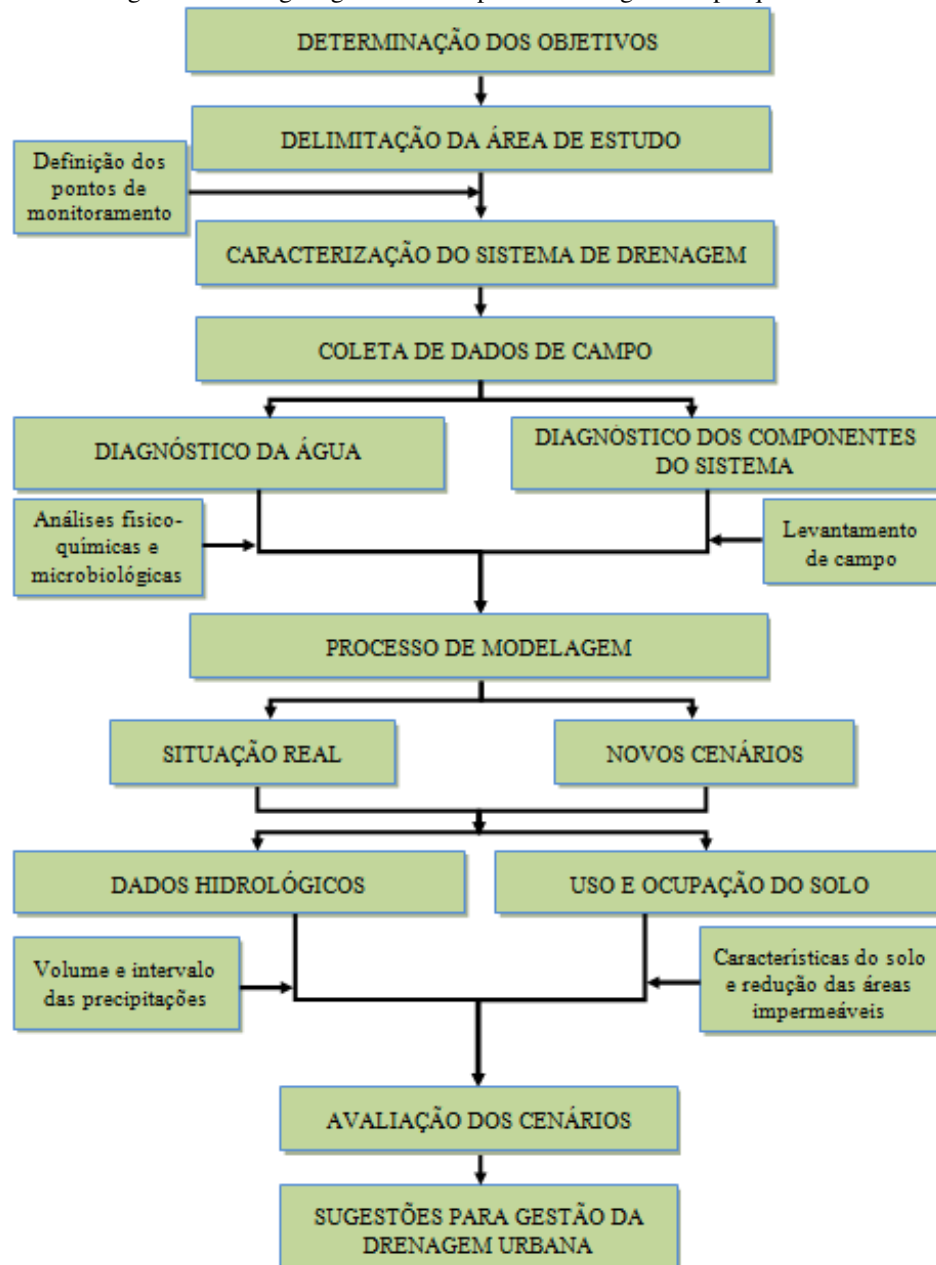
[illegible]

DETERMINAÇÃO DOS OBJETIVOS

DELIMITAÇÃO DA ÁREA DE ESTUDO

Definição dos pontos de monitoramento

CARACTERIZAÇÃO DO SISTEMA DE DRENAGEM

COLETA DE DADOS DE CAMPO

DIAGNÓSTICO DA ÁGUA

DIAGNÓSTICO DOS COMPONENTES DO SISTEMA

Análises físico-químicas e microbiológicas

Levantamento de campo

PROCESSO DE MODELAGEM

SITUAÇÃO REAL

NOVOS CENÁRIOS

DADOS HIDROLÓGICOS

USO E OCUPAÇÃO DO SOLO

Volume e intervalo das precipitações

Características do solo e redução das áreas impermeáveis

AVALIAÇÃO DOS CENÁRIOS

SUGESTÕES PARA GESTÃO DA DRENAGEM URBANA